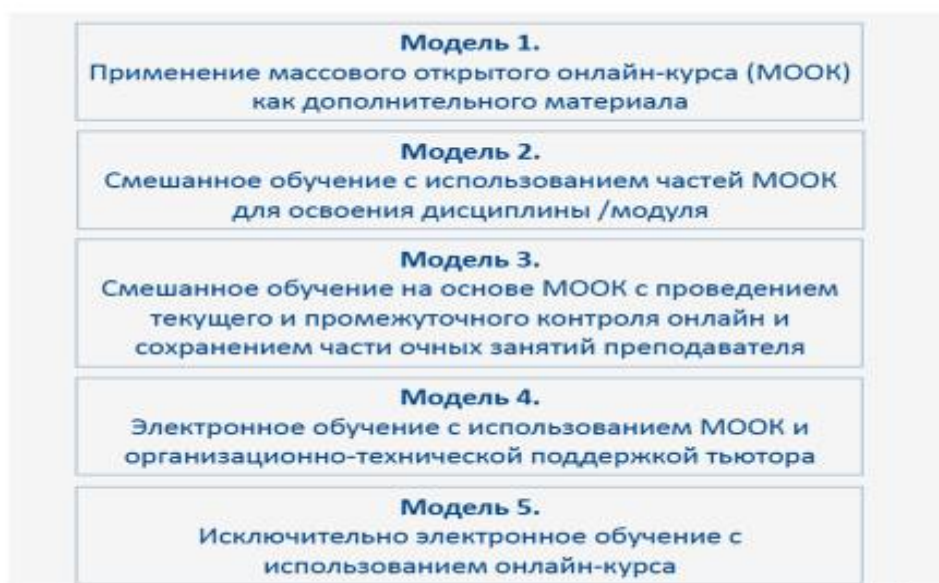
Модель 1.
Применение массового открытого онлайн-курса (МООК) как дополнительного материала

Модель 2.
Смешанное обучение с использованием частей МООК для освоения дисциплины /модуля

Модель 3.
Смешанное обучение на основе МООК с проведением текущего и промежуточного контроля онлайн и сохранением части очных занятий преподавателя

Модель 4.
Электронное обучение с использованием МООК и организационно-технической поддержкой тьютора

Модель 5.
Исключительно электронное обучение с использованием онлайн-курса